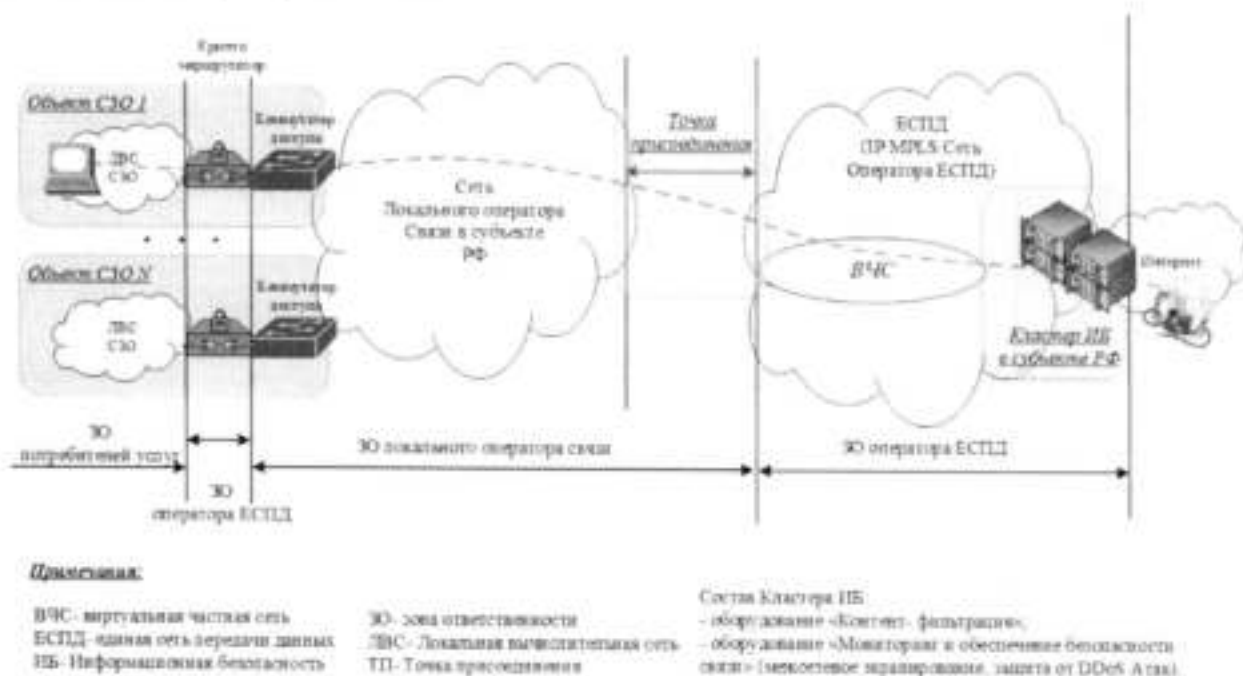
Крипто маршрутизатор

Объект СЗО 1

ЛВС СЗО

Коммутатор доступа

Сеть Локального оператора Связи в субъекте РФ

Точка присоединения

ЕСПД (IP MPLS Сеть Оператора ЕСПД)

Объект СЗО N

ЛВС СЗО

Коммутатор доступа

ВЧС

Интернет

Кластер ИБ в субъекте РФ

ЗО потребителей услуг

ЗО локального оператора связи

ЗО оператора ЕСПД

ЗО оператора ЕСПД

Примечания:

ВЧС- виртуальная частная сеть
ЕСПД- единая сеть передачи данных
ИБ- Информационная безопасность

ЗО- зона ответственности
ЛВС- Локальная вычислительная сеть
ТП- Точка присоединения

Состав Кластера ИБ:
- оборудование «Контент- фильтрации»;
- оборудование «Мониторинг и обеспечение безопасности связи» (межсетевое экранирование, защита от DDoS Атак).